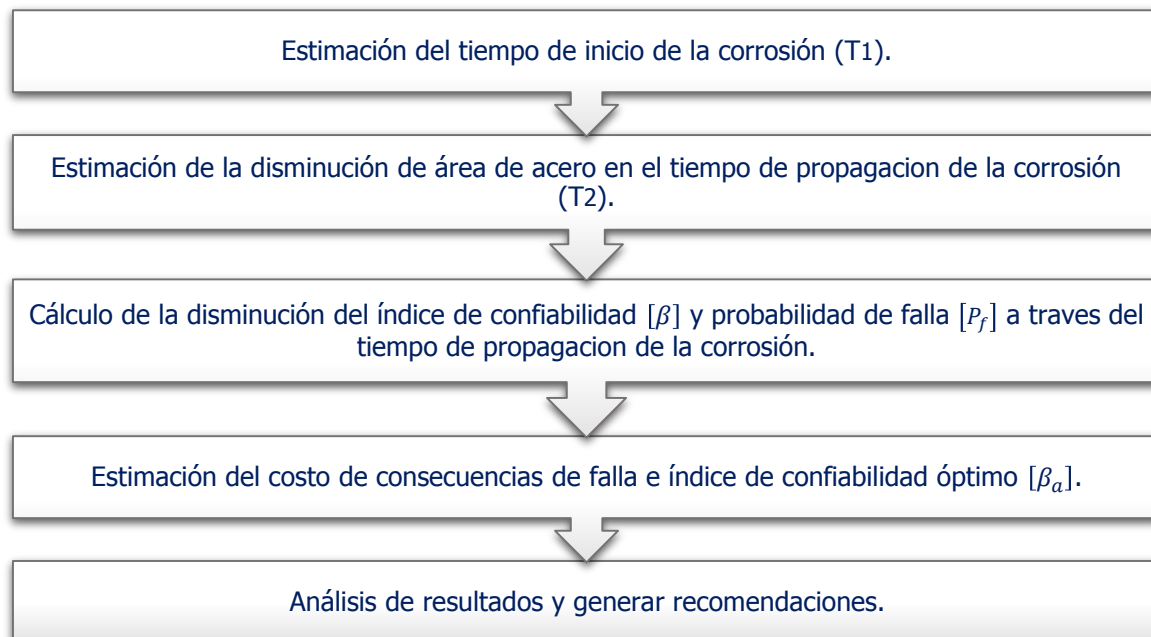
Estimación del tiempo de inicio de la corrosión (T1).

Estimación de la disminución de área de acero en el tiempo de propagacion de la corrosión (T2).

Cálculo de la disminución del índice de confiabilidad $[\beta]$ y probabilidad de falla $[P_f]$ a traves del tiempo de propagacion de la corrosión.

Estimación del costo de consecuencias de falla e índice de confiabilidad óptimo $[\beta_a]$.

Análisis de resultados y generar recomendaciones.